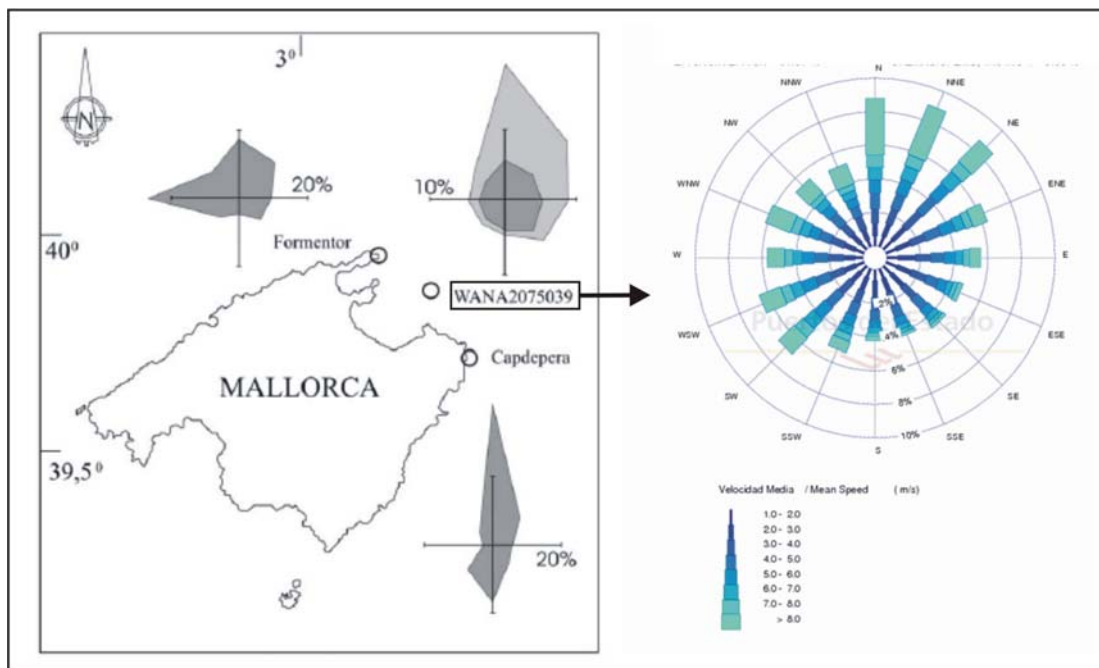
3º

N

20%

10%

40º

Formentor

WANA2075039

Capdepera

MALLORCA

39,5º

20%

N
NNE
NE
ENE
E
ESE
SE
SSE
S
SSW
SW
WSW
W
WNW
NW
NNW

2%
4%
6%
8%
10%

Puertos del Estado

Velocidad Media / Mean Speed (m/s)

1.0- 2.0
2.0- 3.0
3.0- 4.0
4.0- 5.0
5.0- 6.0
6.0- 7.0
7.0- 8.0
> 8.0